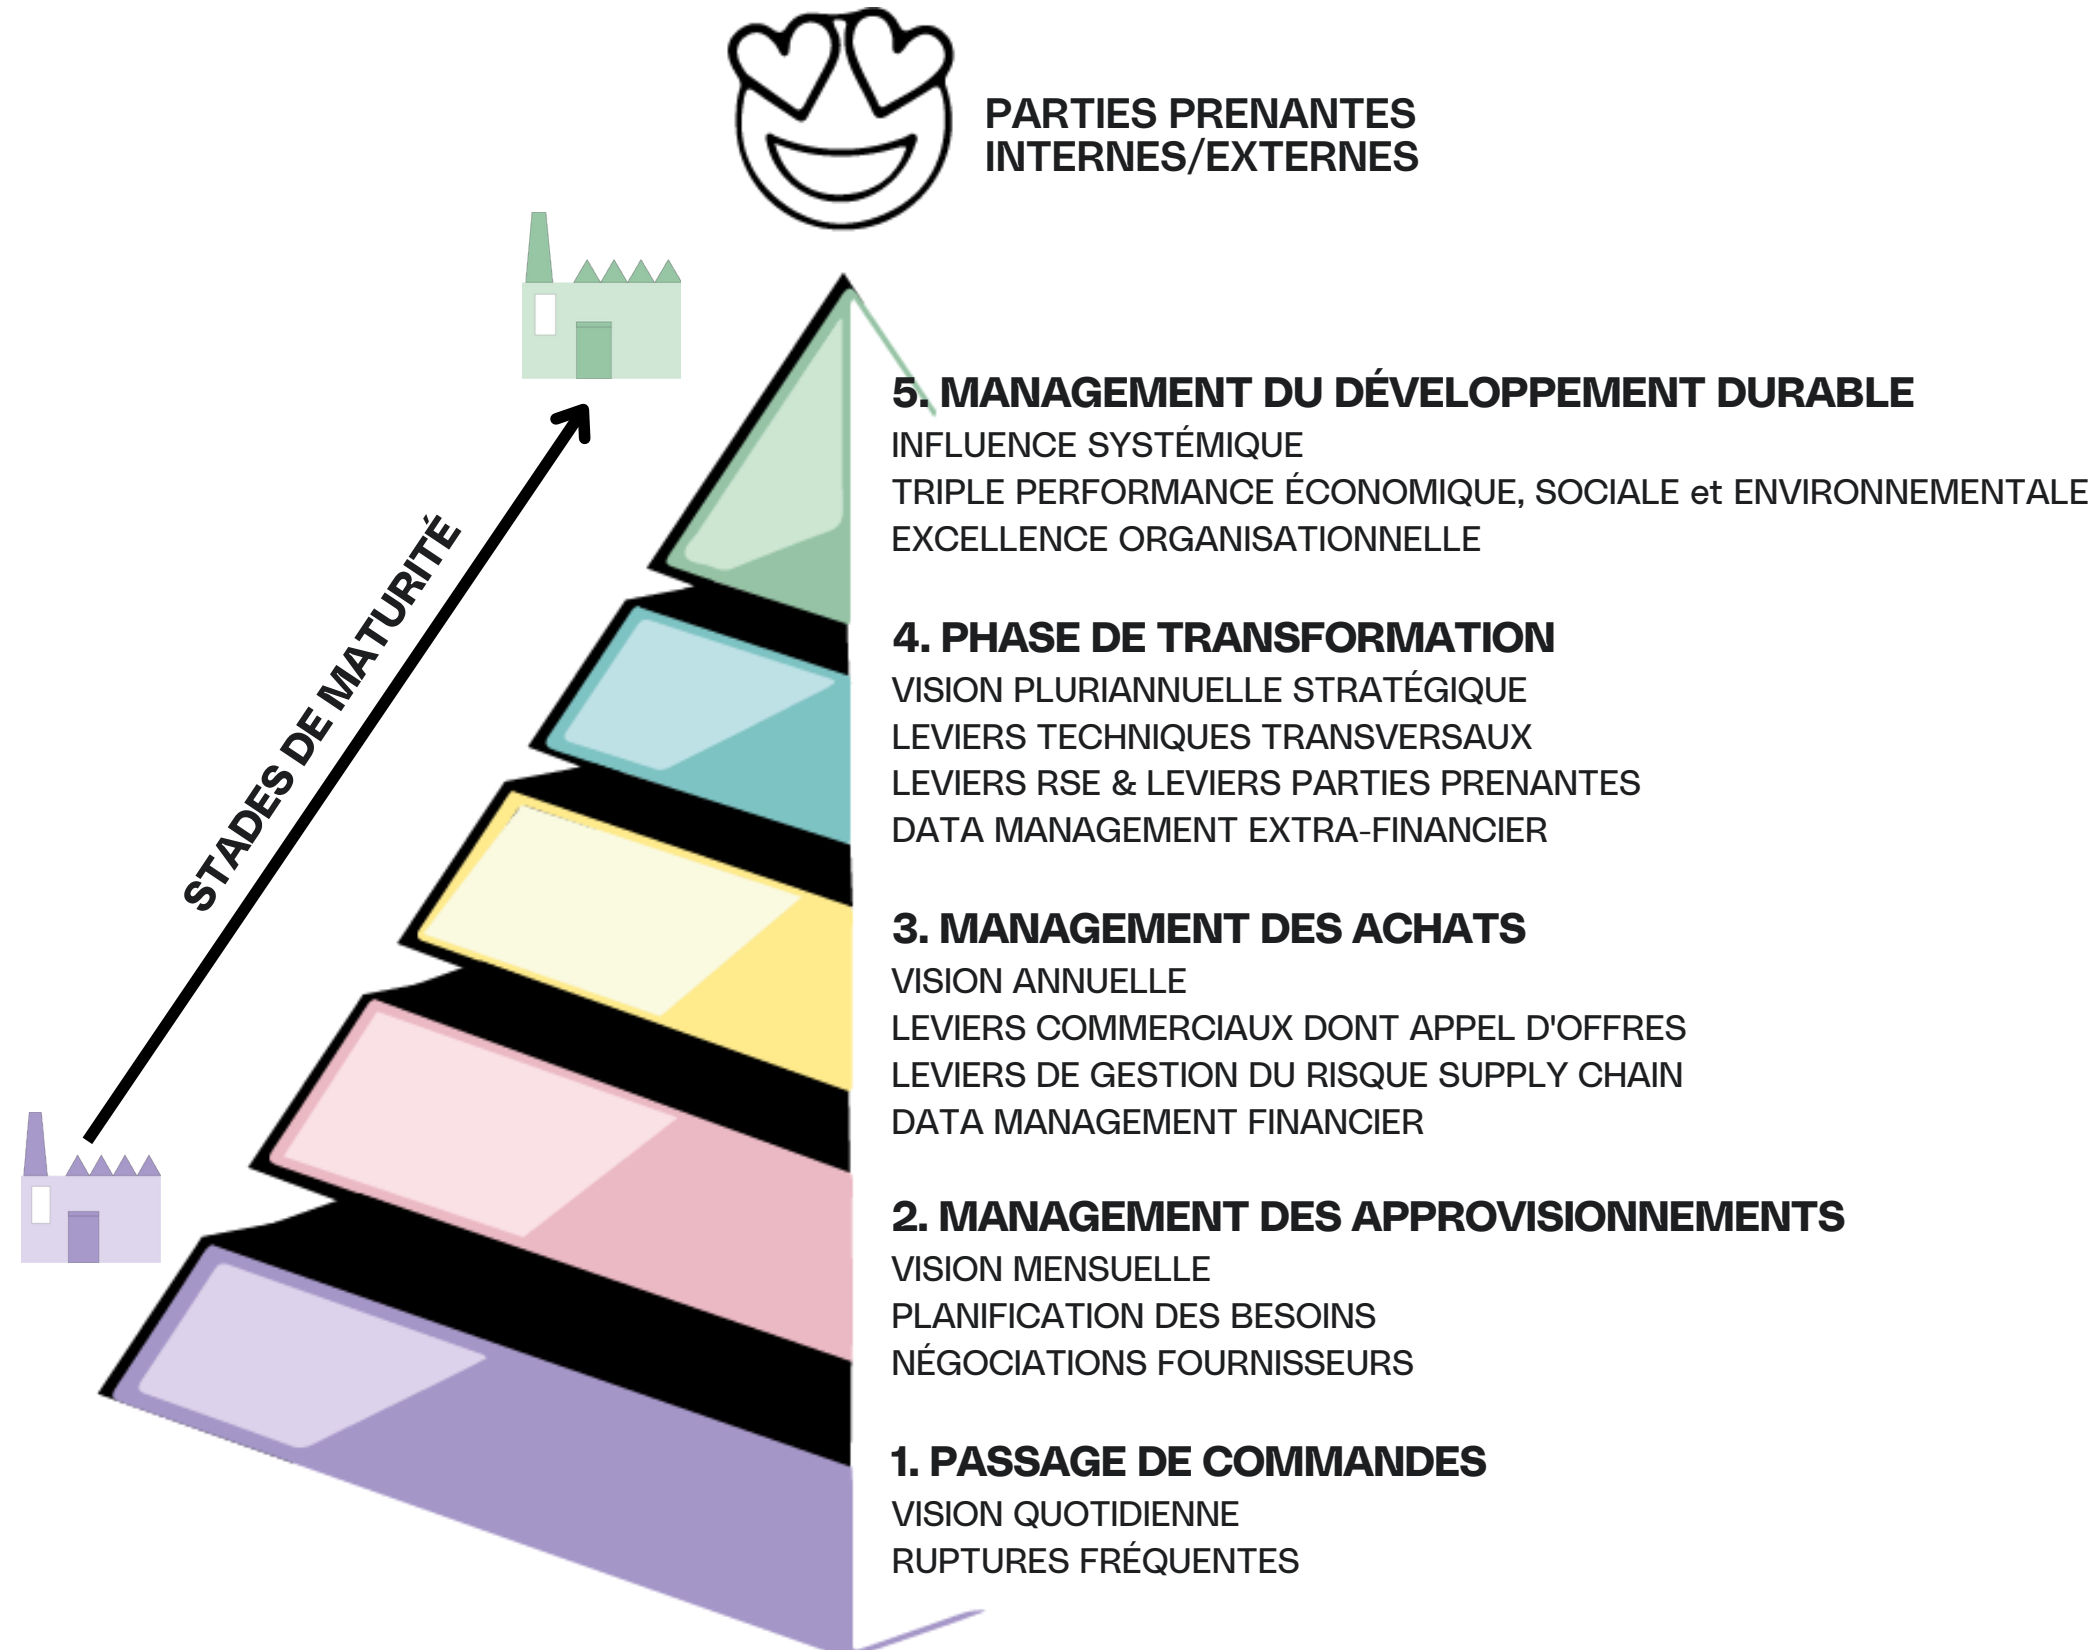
PARTIES PRENANTES INTERNES/EXTERNES

STADES DE MATURITÉ

5. MANAGEMENT DU DÉVELOPPEMENT DURABLE
INFLUENCE SYSTÉMIQUE
TRIPLE PERFORMANCE ÉCONOMIQUE, SOCIALE et ENVIRONNEMENTALE
EXCELLENCE ORGANISATIONNELLE

4. PHASE DE TRANSFORMATION
VISION PLURIANNUELLE STRATÉGIQUE
LEVIERS TECHNIQUES TRANSVERSAUX
LEVIERS RSE & LEVIERS PARTIES PRENANTES
DATA MANAGEMENT EXTRA-FINANCIER

3. MANAGEMENT DES ACHATS
VISION ANNUELLE
LEVIERS COMMERCIAUX DONT APPEL D'OFFRES
LEVIERS DE GESTION DU RISQUE SUPPLY CHAIN
DATA MANAGEMENT FINANCIER

2. MANAGEMENT DES APPROVISIONNEMENTS
VISION MENSUELLE
PLANIFICATION DES BESOINS
NÉGOCIATIONS FOURNISSEURS

1. PASSAGE DE COMMANDES
VISION QUOTIDIENNE
RUPTURES FRÉQUENTES